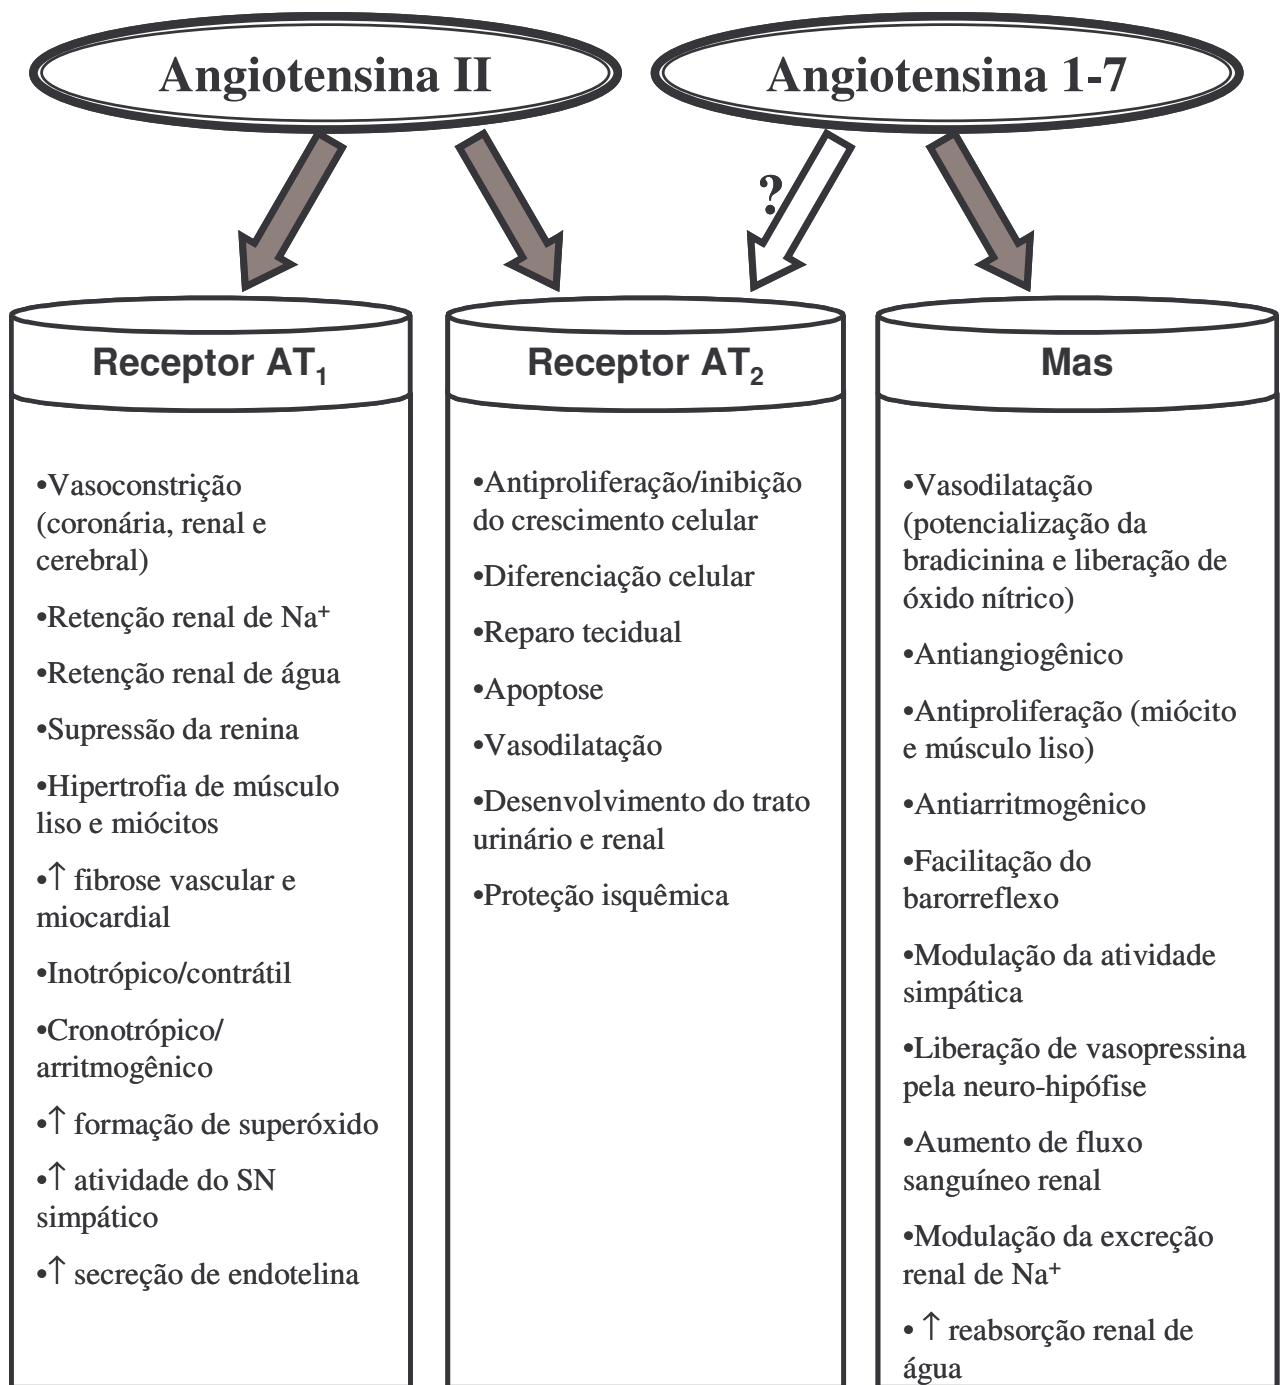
Angiotensina II

Angiotensina 1-7

?

Receptor $AT_1$

•Vasoconstrição (coronária, renal e cerebral)

•Retenção renal de $Na^+$

•Retenção renal de água

•Supressão da renina

•Hipertrofia de músculo liso e miócitos

•↑ fibrose vascular e miocardial

•Inotrópico/contrátil

•Cronotrópico/ arritmogênico

•↑ formação de superóxido

•↑ atividade do SN simpático

•↑ secreção de endotelina

Receptor $AT_2$

•Antiproliferação/inibição do crescimento celular

•Diferenciação celular

•Reparo tecidual

•Apoptose

•Vasodilatação

•Desenvolvimento do trato urinário e renal

•Proteção isquêmica

Mas

•Vasodilatação (potencialização da bradicinina e liberação de óxido nítrico)

•Antiangiogênico

•Antiproliferação (miócito e músculo liso)

•Antiarritmogênico

•Facilitação do barorreflexo

•Modulação da atividade simpática

•Liberação de vasopressina pela neuro-hipófise

•Aumento de fluxo sanguíneo renal

•Modulação da excreção renal de $Na^+$

• ↑ reabsorção renal de água